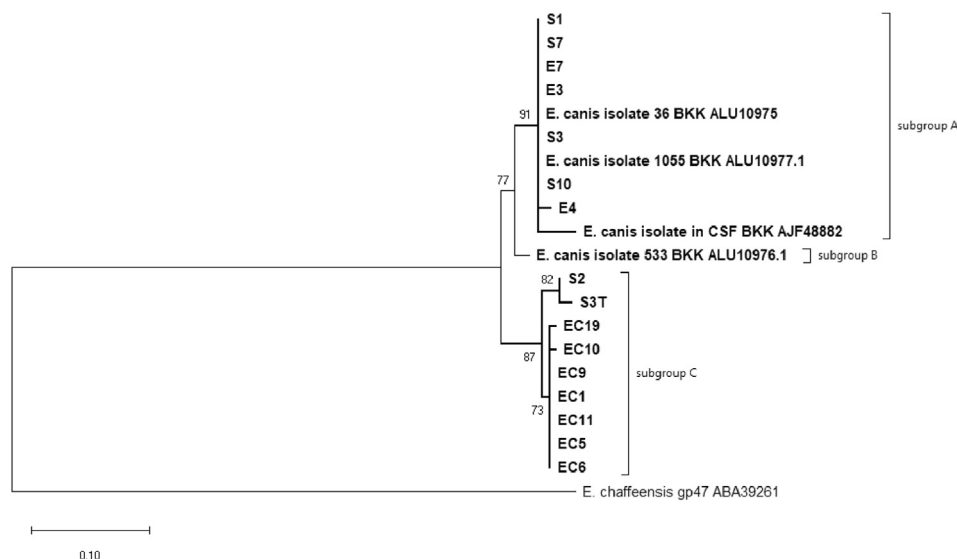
S1
S7
E7
E3
91
E. canis isolate 36 BKK ALU10975
subgroup A
S3
E. canis isolate 1055 BKK ALU10977.1
77
S10
E4
E. canis isolate in CSF BKK AJF48882
E. canis isolate 533 BKK ALU10976.1
subgroup B
82
S2
S3T
EC19
EC10
87
EC9
subgroup C
EC1
73
EC11
EC5
EC6
E. chaffeensis gp47 ABA39261
0.10